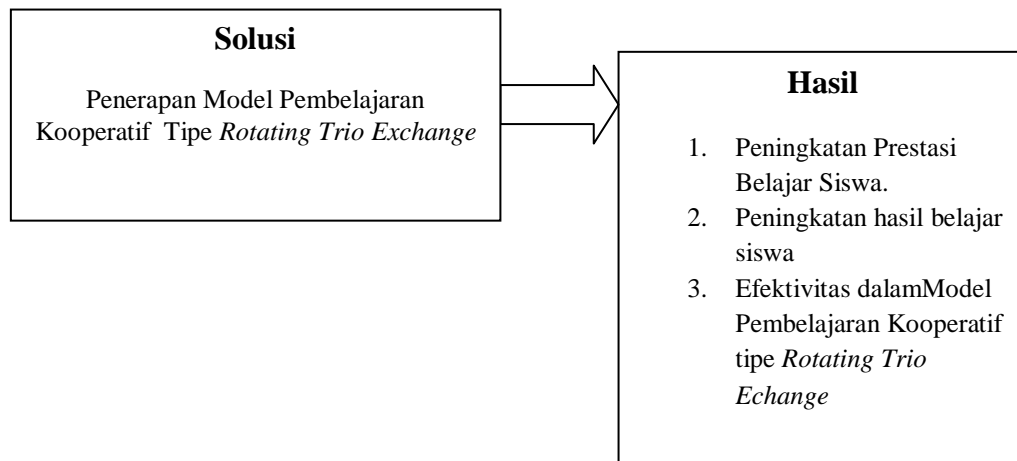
**Solusi**

Penerapan Model Pembelajaran Kooperatif Tipe *Rotating Trio Exchange*

**Hasil**

1. Peningkatan Prestasi Belajar Siswa.
2. Peningkatan hasil belajar siswa
3. Efektivitas dalamModel Pembelajaran Kooperatif tipe *Rotating Trio Echange*